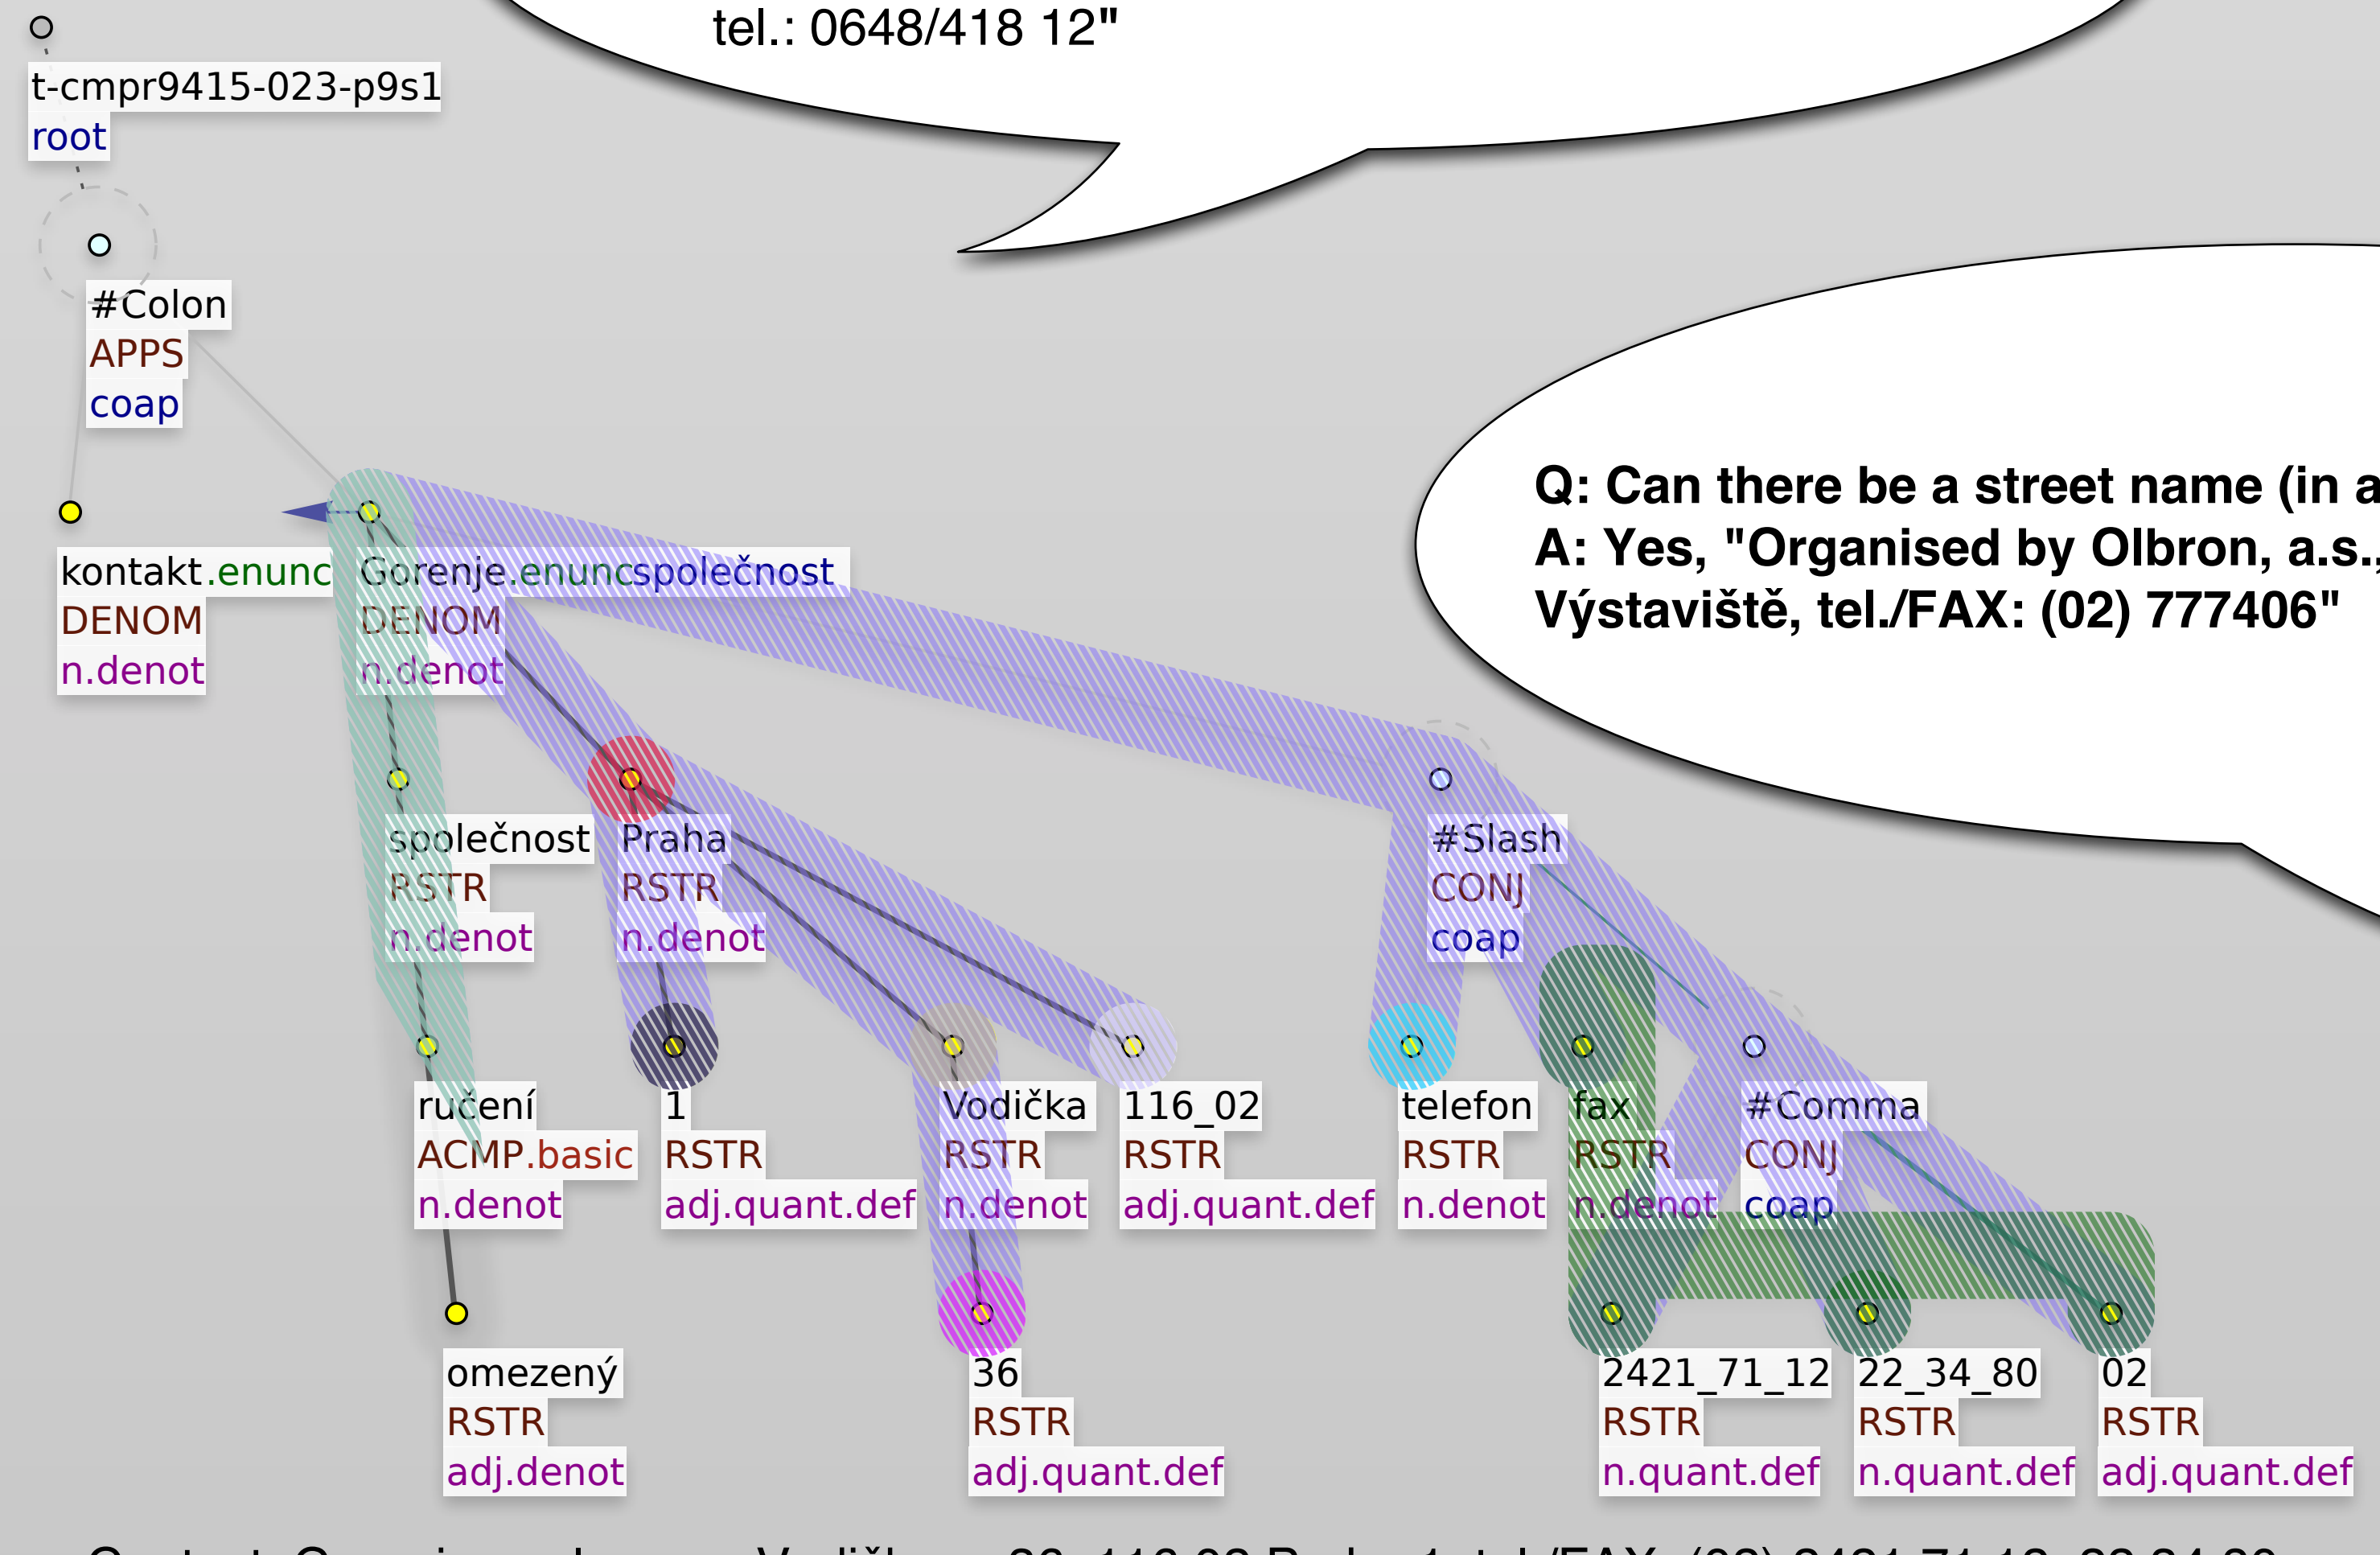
tel.: 0648/418 12"

t-cmpr9415-023-p9s1
root

#Colon
APPS
coap

Q: Can there be a street name (in a
A: Yes, "Organised by Olbron, a.s.,
Výstaviště, tel./FAX: (02) 777406"

kontakt.enunc
DENOM
n.denot

Gorenje.enuncspolečnost
DENOM
n.denot

společnost
RSTR
n.denot

Praha
RSTR
n.denot

#Slash
CONJ
coap

ručení
ACMP.basic
n.denot

1
RSTR
adj.quant.def

Vodička
RSTR
n.denot

116_02
RSTR
adj.quant.def

telefon
RSTR
n.denot

fax
RSTR
n.denot

#Comma
CONJ
coap

omezený
RSTR
adj.denot

36
RSTR
adj.quant.def

2421_71_12
RSTR
n.quant.def

22_34_80
RSTR
n.quant.def

02
RSTR
adj.quant.def

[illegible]